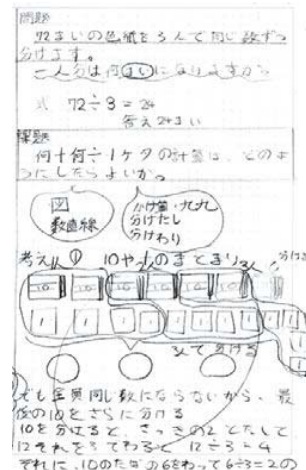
問題
72まいの色紙を3人で同じ数ずつ分けます。
一人分は何まいになりますか。

式 72÷3＝24
答え 24まい

課題
何十何÷1ケタの計算は、どのようにしたらよいか。

図
数直線

かけ算・九九
分けたし
分けわり

考え ① 10やバラのまとまり 3人

分けた

3人で分ける

でも全員同じ数にならないから、最後の10をさらに分ける
10を分けると、さっきの2とたして12それを3でわると 12÷3＝4
それに、10のたばの6をわって 6÷3＝2の